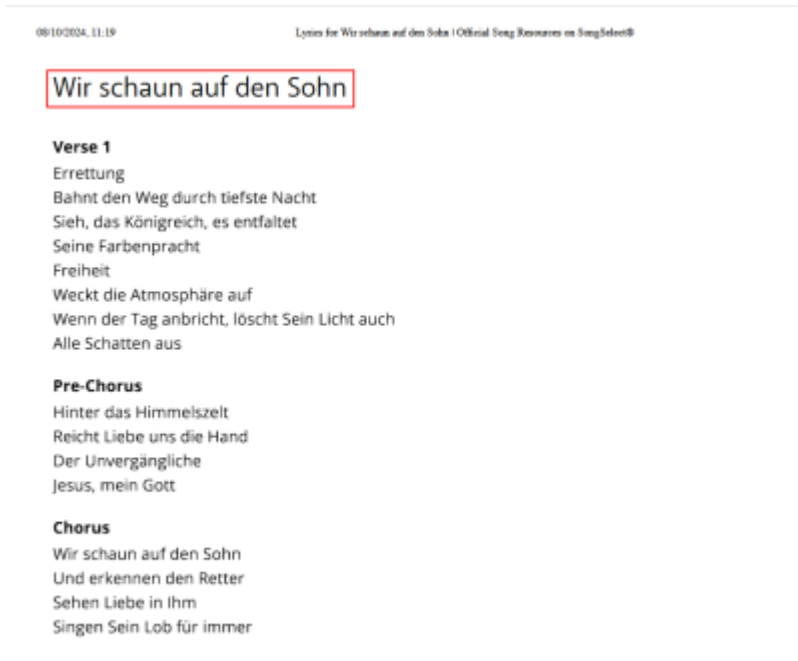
08/10/2024, 11:19

Lyrics for Wir schaun auf den Sohn | Official Song Resources on SongSelect®

Wir schaun auf den Sohn

**Verse 1**
Errettung
Bahnt den Weg durch tiefste Nacht
Sieh, das Königreich, es entfaltet
Seine Farbenpracht
Freiheit
Weckt die Atmosphäre auf
Wenn der Tag anbricht, löscht Sein Licht auch
Alle Schatten aus

**Pre-Chorus**
Hinter das Himmelszelt
Reicht Liebe uns die Hand
Der Unvergängliche
Jesus, mein Gott

**Chorus**
Wir schaun auf den Sohn
Und erkennen den Retter
Sehen Liebe in Ihm
Singen Sein Lob für immer